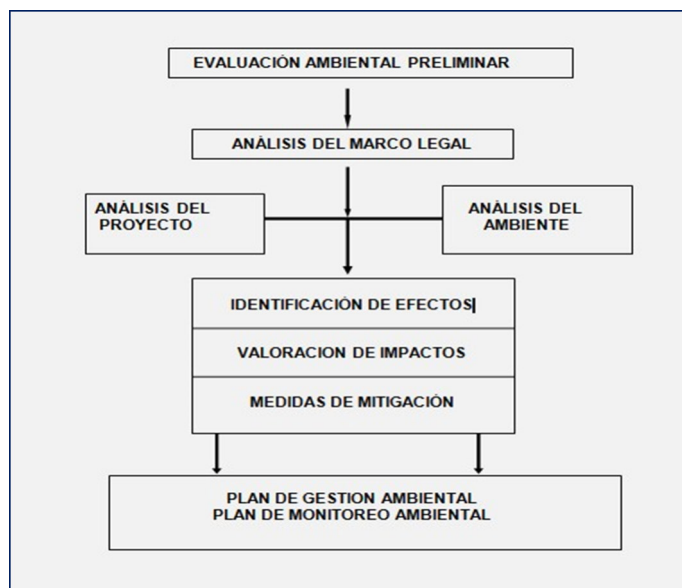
EVALUACIÓN AMBIENTAL PRELIMINAR

ANÁLISIS DEL MARCO LEGAL

ANÁLISIS DEL PROYECTO

ANÁLISIS DEL AMBIENTE

IDENTIFICACIÓN DE EFECTOS

VALORACION DE IMPACTOS

MEDIDAS DE MITIGACIÓN

PLAN DE GESTION AMBIENTAL
PLAN DE MONITOREO AMBIENTAL